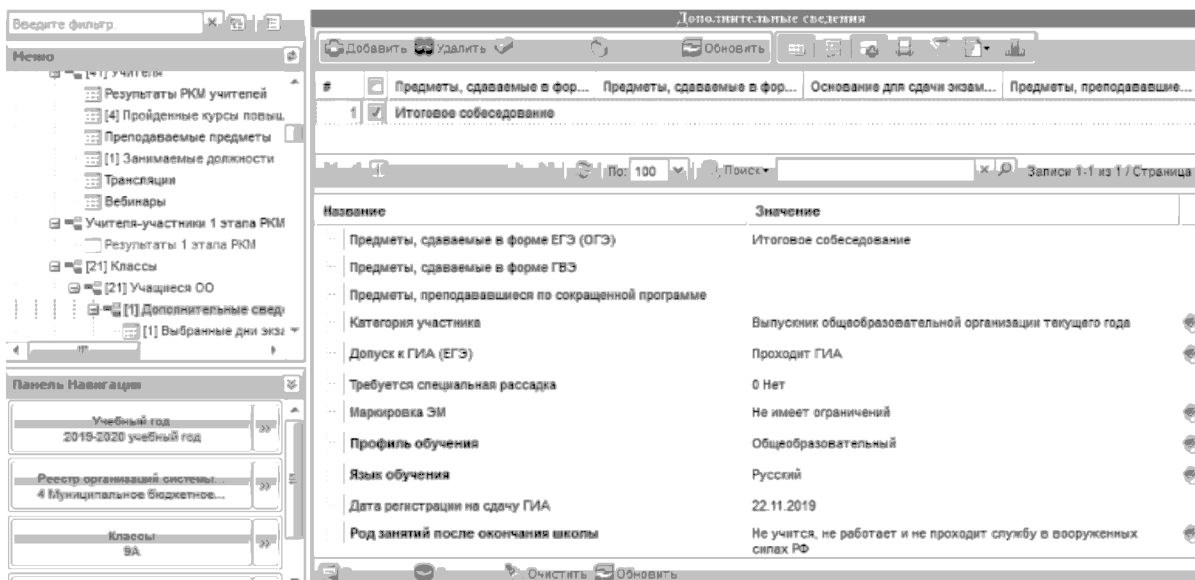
Введите фильтр

Меню

[41] Учителя
Результаты РКМ учителей
[4] Пройденные курсы повыш.
Преподаваемые предметы
[1] Занимаемые должности
Трансляции
Вебинары
Учителя-участники 1 этапа РКМ
Результаты 1 этапа РКМ
[21] Классы
[21] Учащиеся ОО
[1] Дополнительные свед
[1] Выбранные дни экза

Панель Навигации

Учебный год
2019-2020 учебный год

Реестр организаций системы...
4 Муниципальное бюджетное...

Классы
9А

Дополнительные сведения

Добавить Удалить Обновить

| # | | Предметы, сдаваемые в фор... | Предметы, сдаваемые в фор... | Основание для сдачи экзам... | Предметы, преподававшие... |
|---|---|---|---|---|---|
| 1 | ✓ | Итоговое собеседование | | | |

По: 100 Поиск Записи 1-1 из 1 / Страница

| Название | Значение |
|---|---|
| Предметы, сдаваемые в форме ЕГЭ (ОГЭ) | Итоговое собеседование |
| Предметы, сдаваемые в форме ГВЭ | |
| Предметы, преподававшиеся по сокращенной программе | |
| Категория участника | Выпускник общеобразовательной организации текущего года |
| Допуск к ГИА (ЕГЭ) | Проходит ГИА |
| Требуется специальная рассадка | 0 Нет |
| Маркировка ЭМ | Не имеет ограничений |
| Профиль обучения | Общеобразовательный |
| Язык обучения | Русский |
| Дата регистрации на сдачу ГИА | 22.11.2019 |
| Род занятий после окончания школы | Не учится, не работает и не проходит службу в вооруженных силах РФ |

Очистить Обновить